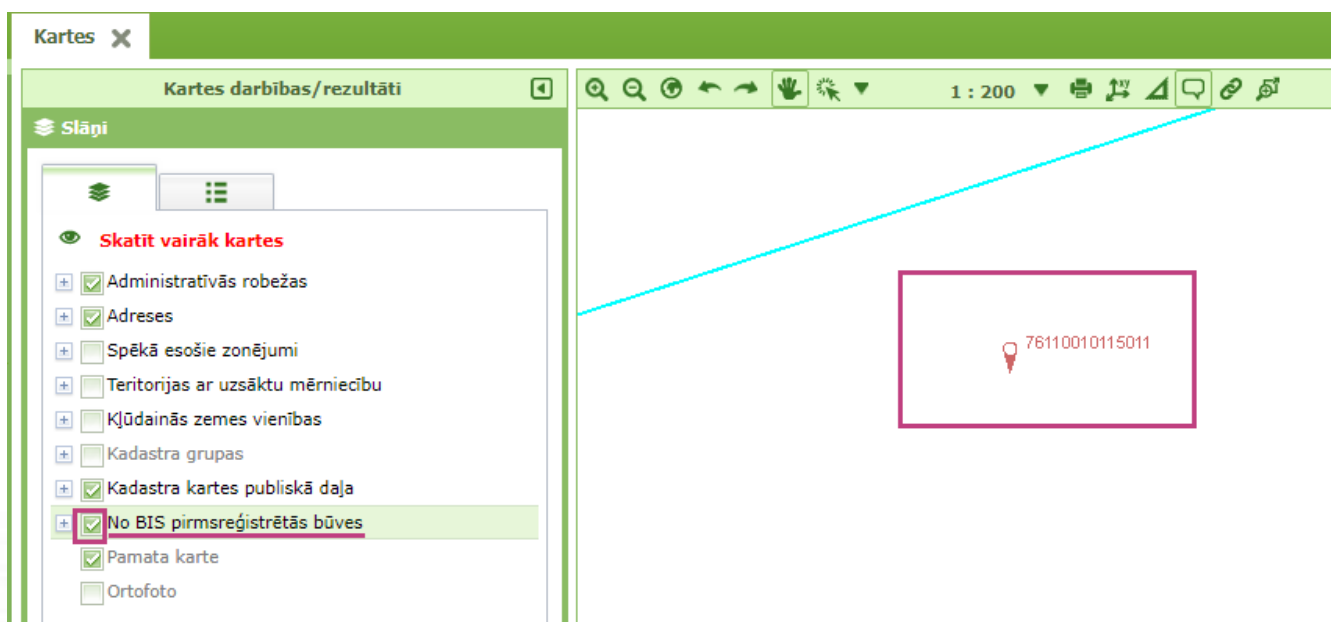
Kartes

Kartes darbības/rezultāti

Slāņi

Skatīt vairāk kartes

Administratīvās robežas

Adreses

Spēkā esošie zonējumi

Teritorijas ar uzsāktu mērniecību

Kļūdainās zemes vienības

Kadastra grupas

Kadastra kartes publiskā daļa

No BIS pirmsreģistrētās būves

Pamata karte

Ortofoto

1 : 200

76110010115011